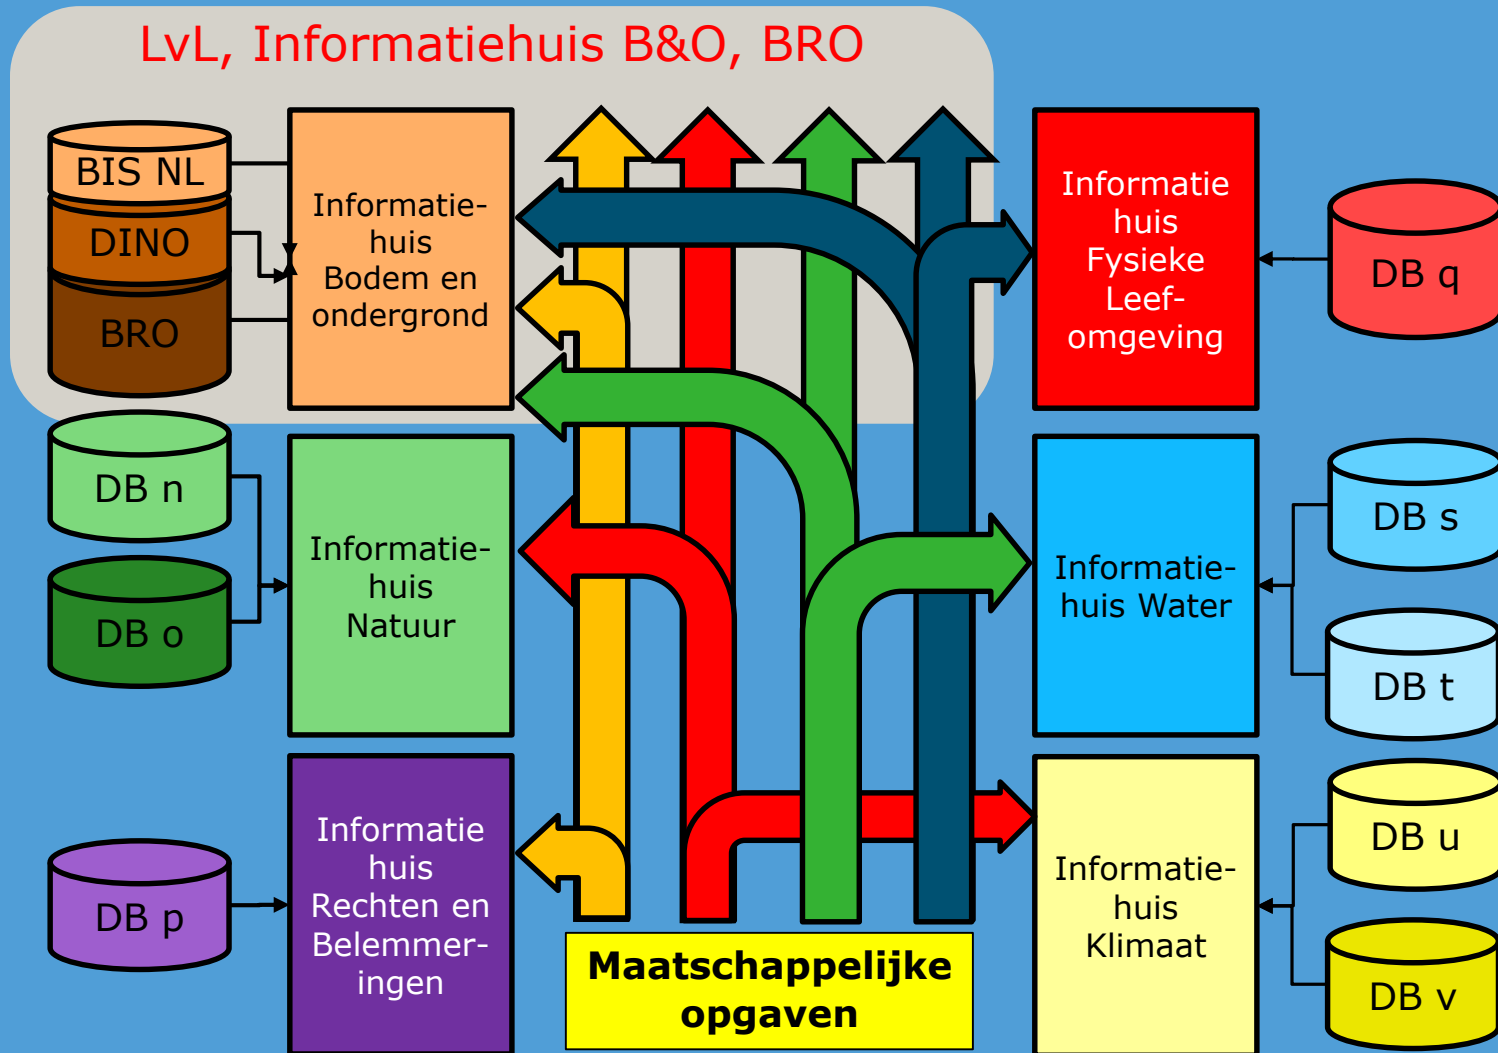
LvL, Informatiehuis B&O, BRO

BIS NL

DINO

BRO

Informatie-huis Bodem en ondergrond

Informatie huis Fysieke Leef-omgeving

DB q

DB n

DB o

Informatie-huis Natuur

Informatie-huis Water

DB s

DB t

DB p

Informatie huis Rechten en Belemmer-ingen

Maatschappelijke opgaven

Informatie-huis Klimaat

DB u

DB v